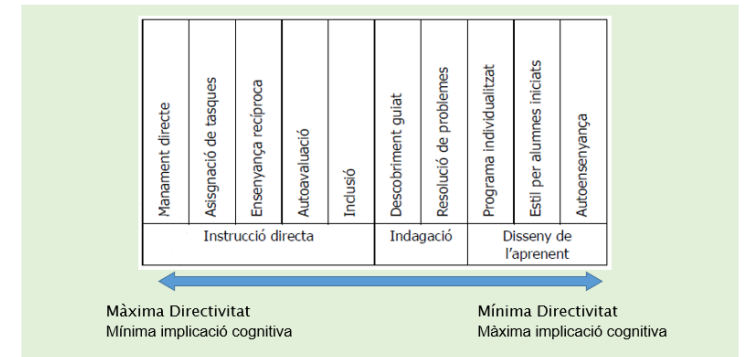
| Manament directe | Asignació de tasques | Ensenyança recíproca | Autoavaluació | Inclusió | Descobriment guiat | Resolució de problemes | Programa individualitzat | Estil per alumnes iniciats | Autoensenyança |
|---|---|---|---|---|---|---|---|---|---|
| Instrucció directa | | | | | Indagació | | Disseny de l'aprenent | | |

Màxima Directivitat
Mínima implicació cognitiva

Mínima Directivitat
Màxima implicació cognitiva